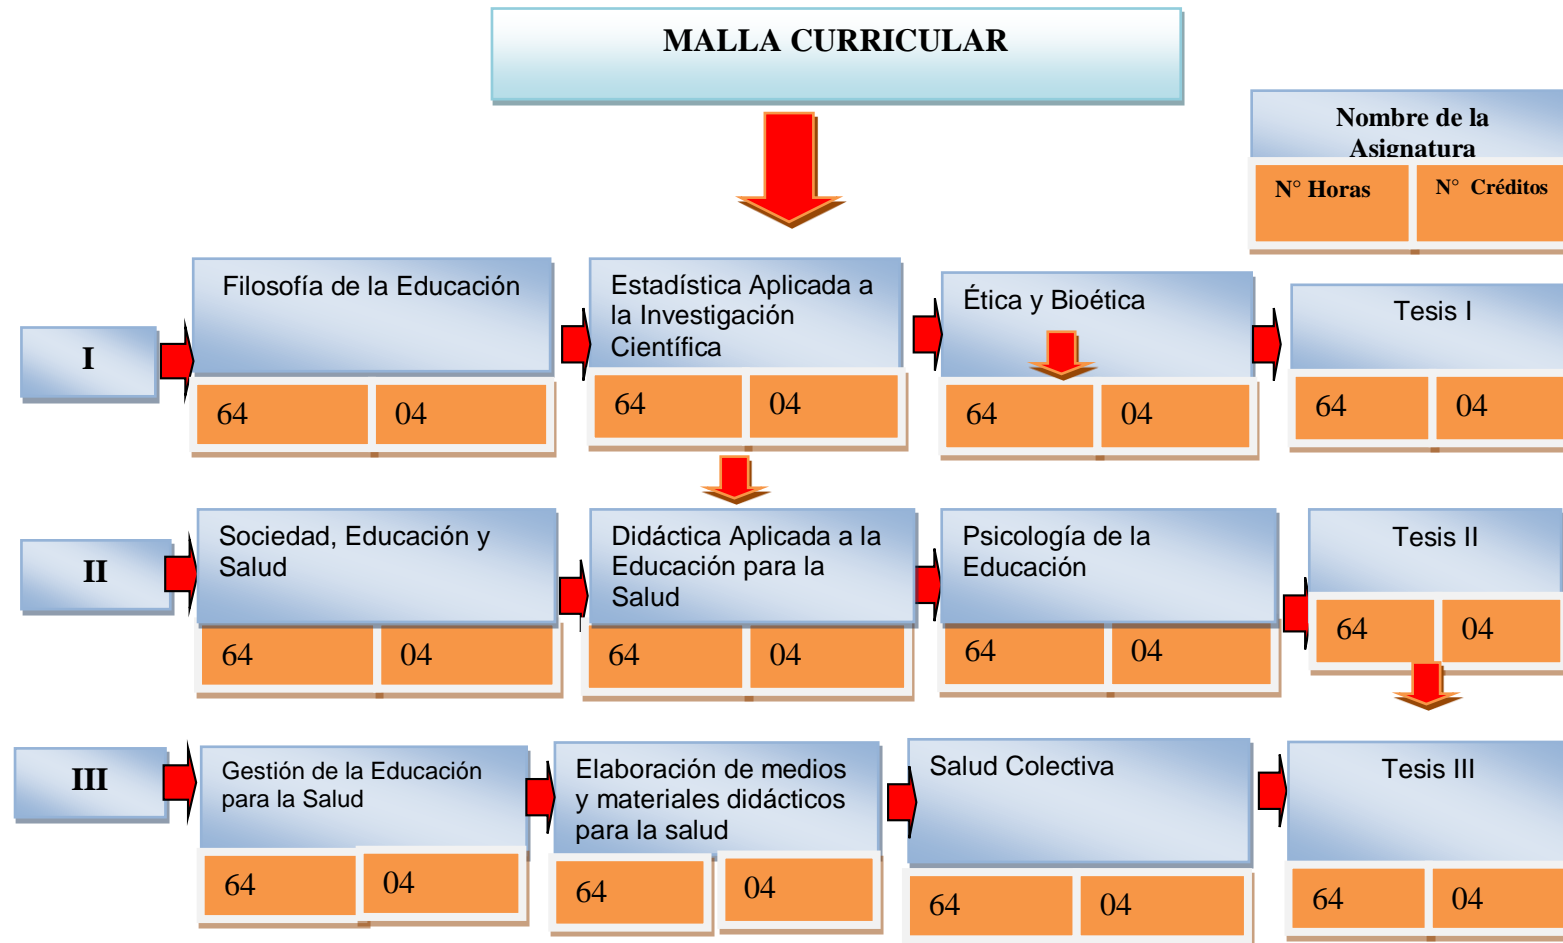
MALLA CURRICULAR

Nombre de la Asignatura

N° Horas

N° Créditos

I

Filosofía de la Educación

64

04

Estadística Aplicada a la Investigación Científica

64

04

Ética y Bioética

64

04

Tesis I

64

04

II

Sociedad, Educación y Salud

64

04

Didáctica Aplicada a la Educación para la Salud

64

04

Psicología de la Educación

64

04

Tesis II

64

04

III

Gestión de la Educación para la Salud

64

04

Elaboración de medios y materiales didácticos para la salud

64

04

Salud Colectiva

64

04

Tesis III

64

04